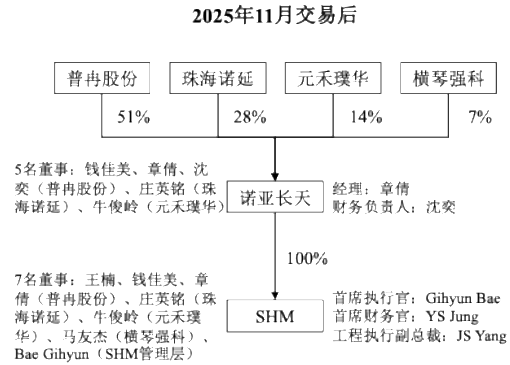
2025年11月交易后

普冉股份

珠海诺延

元禾璞华

横琴强科

51%

28%

14%

7%

5名董事：钱佳美、章倩、沈奕（普冉股份）、庄英铭（珠海诺延）、牛俊岭（元禾璞华）

诺亚长天

经理：章倩
财务负责人：沈奕

100%

7名董事：王楠、钱佳美、章倩（普冉股份）、庄英铭（珠海诺延）、牛俊岭（元禾璞华）、马友杰（横琴强科）、Bae Gihyun（SHM管理层）

SHM

首席执行官：Gihyun Bae
首席财务官：YS Jung
工程执行副总裁：JS Yang